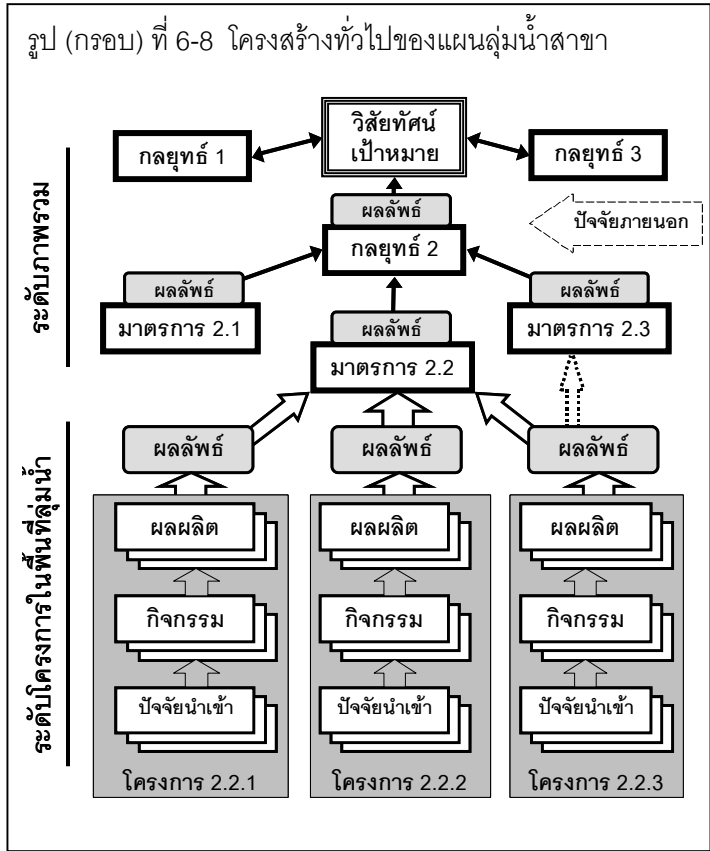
รูป (กรอบ) ที่ 6-8 โครงสร้างทั่วไปของแผนลุ่มน้ำสาขา

วิสัยทัศน์
เป้าหมาย

กลยุทธ์ 1

กลยุทธ์ 3

ระดับภาพรวม

ผลลัพธ์

กลยุทธ์ 2

ปัจจัยภายนอก

ผลลัพธ์

มาตรการ 2.1

ผลลัพธ์

มาตรการ 2.2

ผลลัพธ์

มาตรการ 2.3

ระดับโครงการในพื้นที่ลุ่มน้ำ

ผลลัพธ์

ผลผลิต

กิจกรรม

ปัจจัยนำเข้า

โครงการ 2.2.1

ผลลัพธ์

ผลผลิต

กิจกรรม

ปัจจัยนำเข้า

โครงการ 2.2.2

ผลลัพธ์

ผลผลิต

กิจกรรม

ปัจจัยนำเข้า

โครงการ 2.2.3